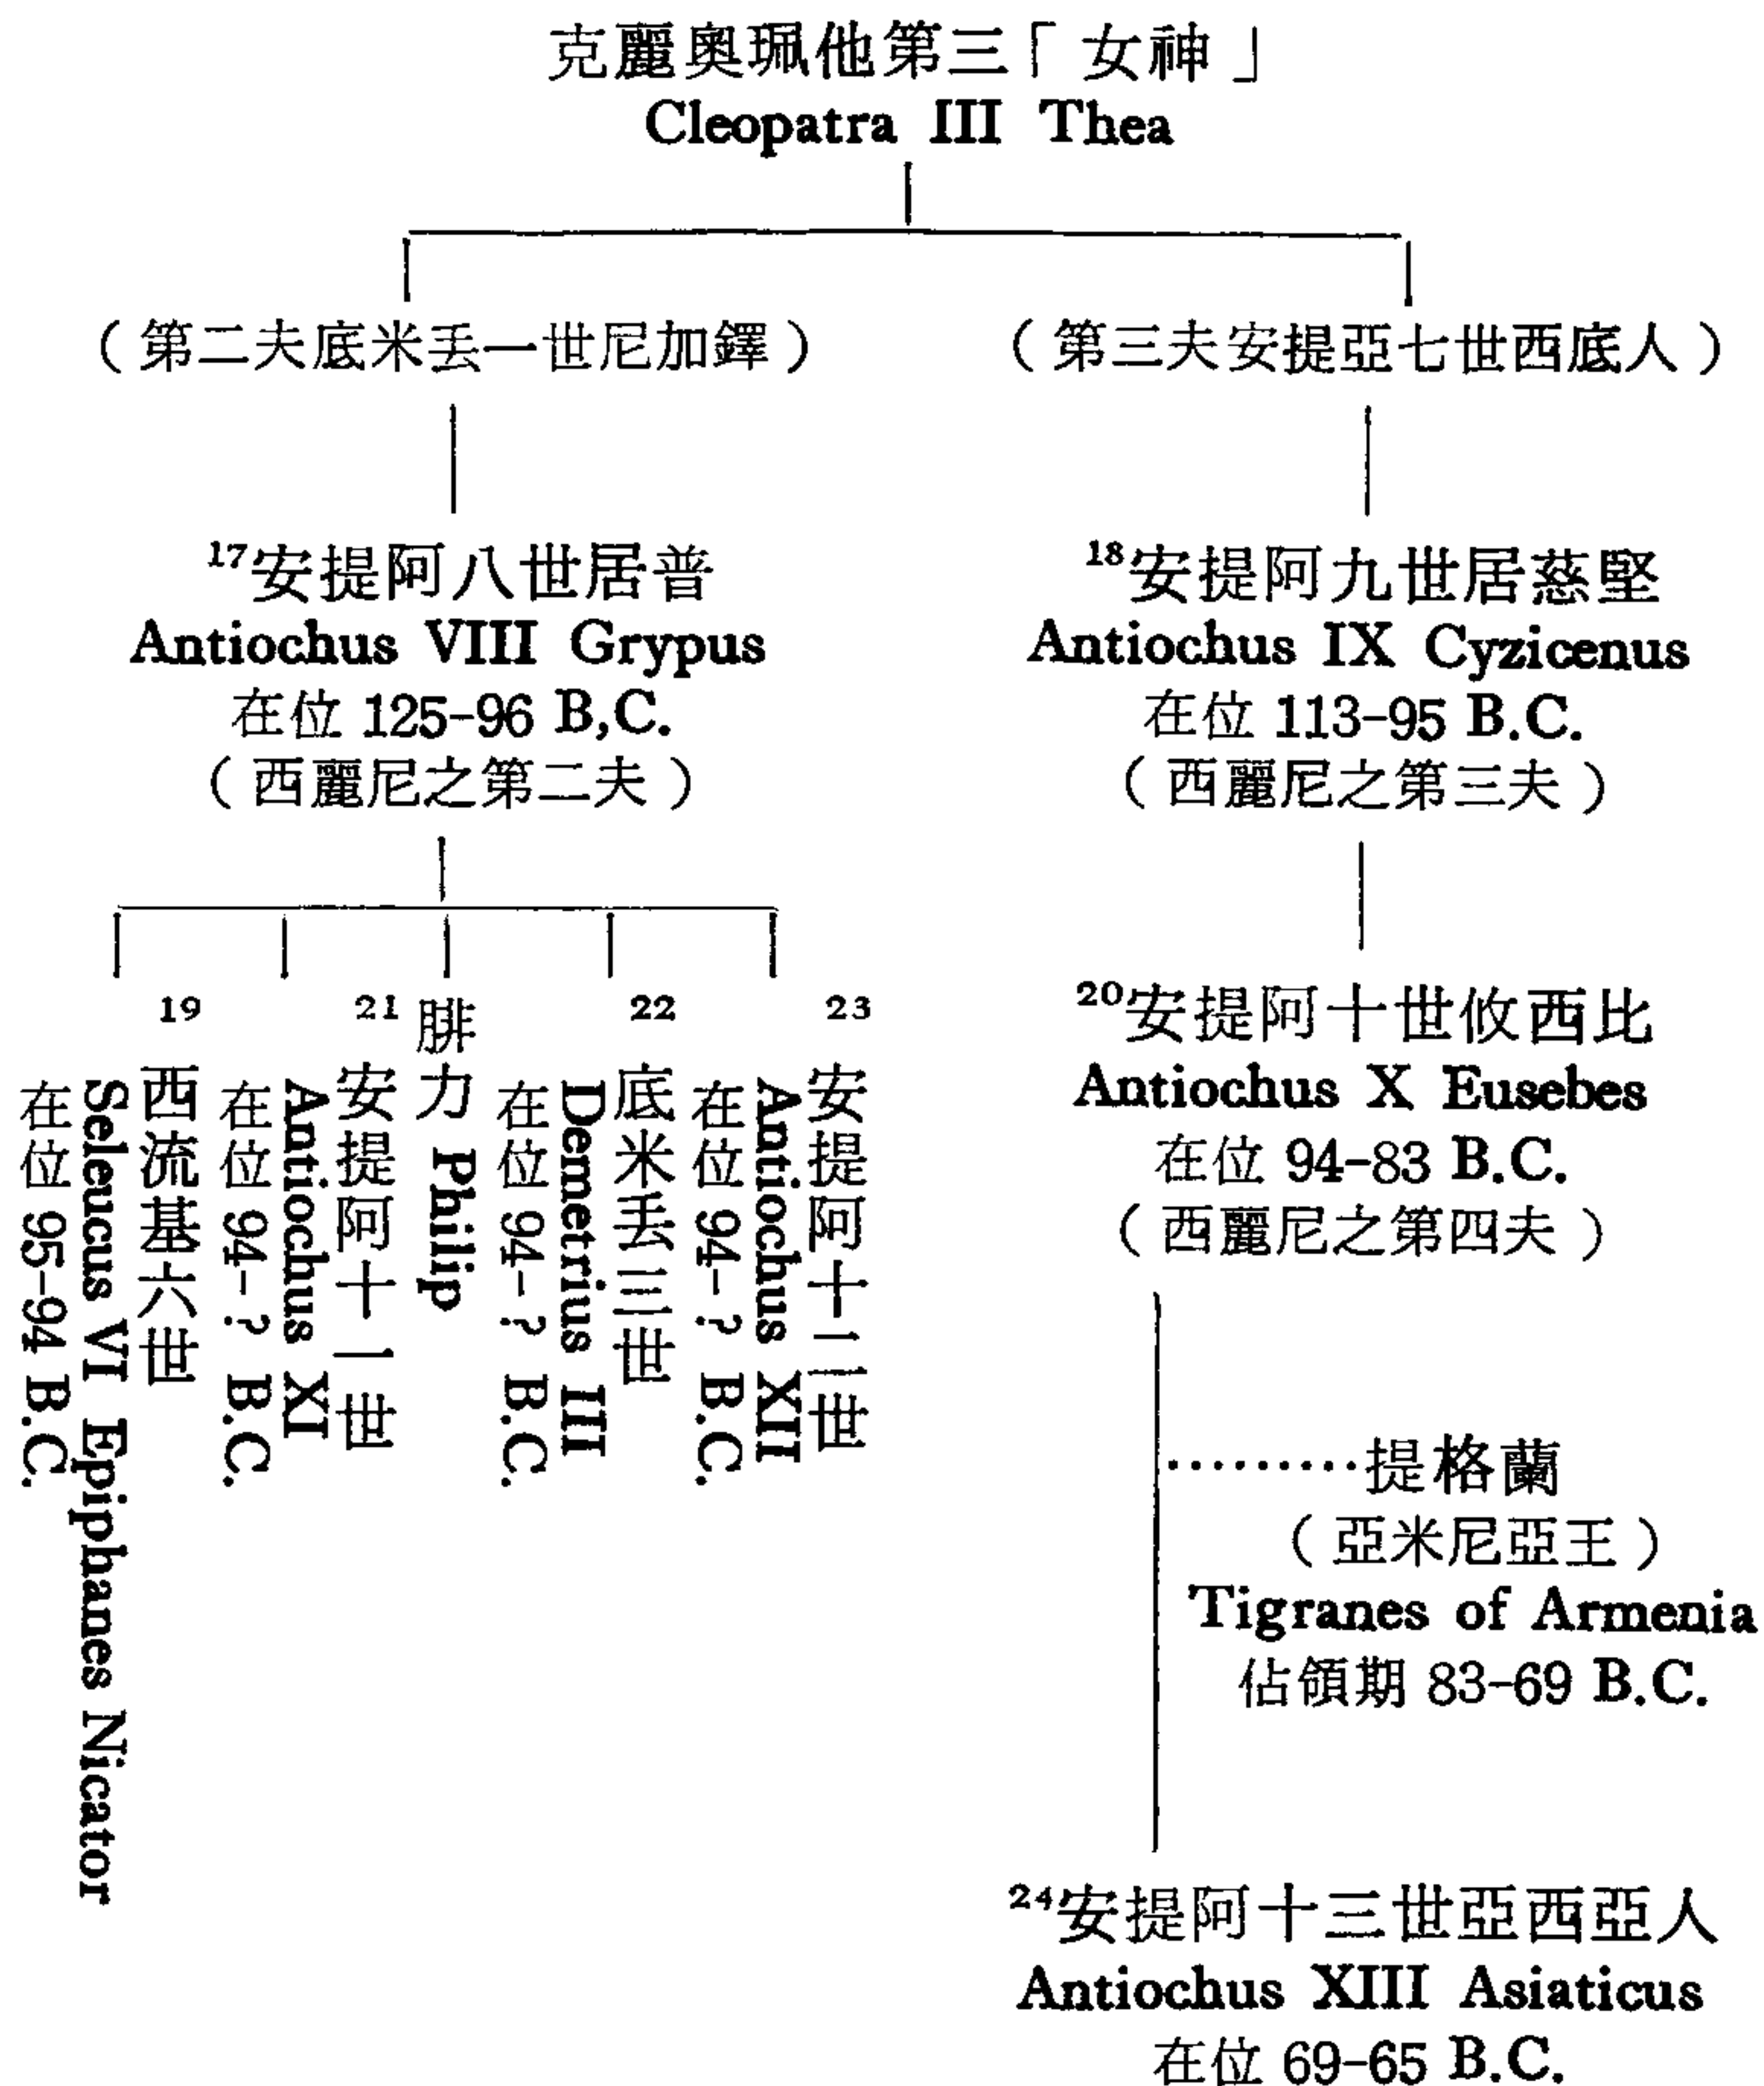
克麗奧珮他第三「女神」
Cleopatra III Thea

（第二夫底米丟一世尼加鐸）

（第三夫安提亞七世西底人）

$^{17}$安提阿八世居普
Antiochus VIII Grypus
在位 125-96 B,C.
（西麗尼之第二夫）

$^{18}$安提阿九世居慈堅
Antiochus IX Cyzicenus
在位 113-95 B.C.
（西麗尼之第三夫）

$^{19}$西流基六世
Seleucus VI Epiphanes Nicator
在位 95-94 B.C.

$^{21}$安提阿十一世
Antiochus XI
在位 94-? B.C.

腓力 Philip

$^{22}$底米丟三世
Demetrius III
在位 94-? B.C.

$^{23}$安提阿十二世
Antiochus XII
在位 94-? B.C.

$^{20}$安提阿十世攸西比
Antiochus X Eusebes
在位 94-83 B.C.
（西麗尼之第四夫）

………提格蘭
（亞米尼亞王）
Tigranes of Armenia
佔領期 83-69 B.C.

$^{24}$安提阿十三世亞西亞人
Antiochus XIII Asiaticus
在位 69-65 B.C.